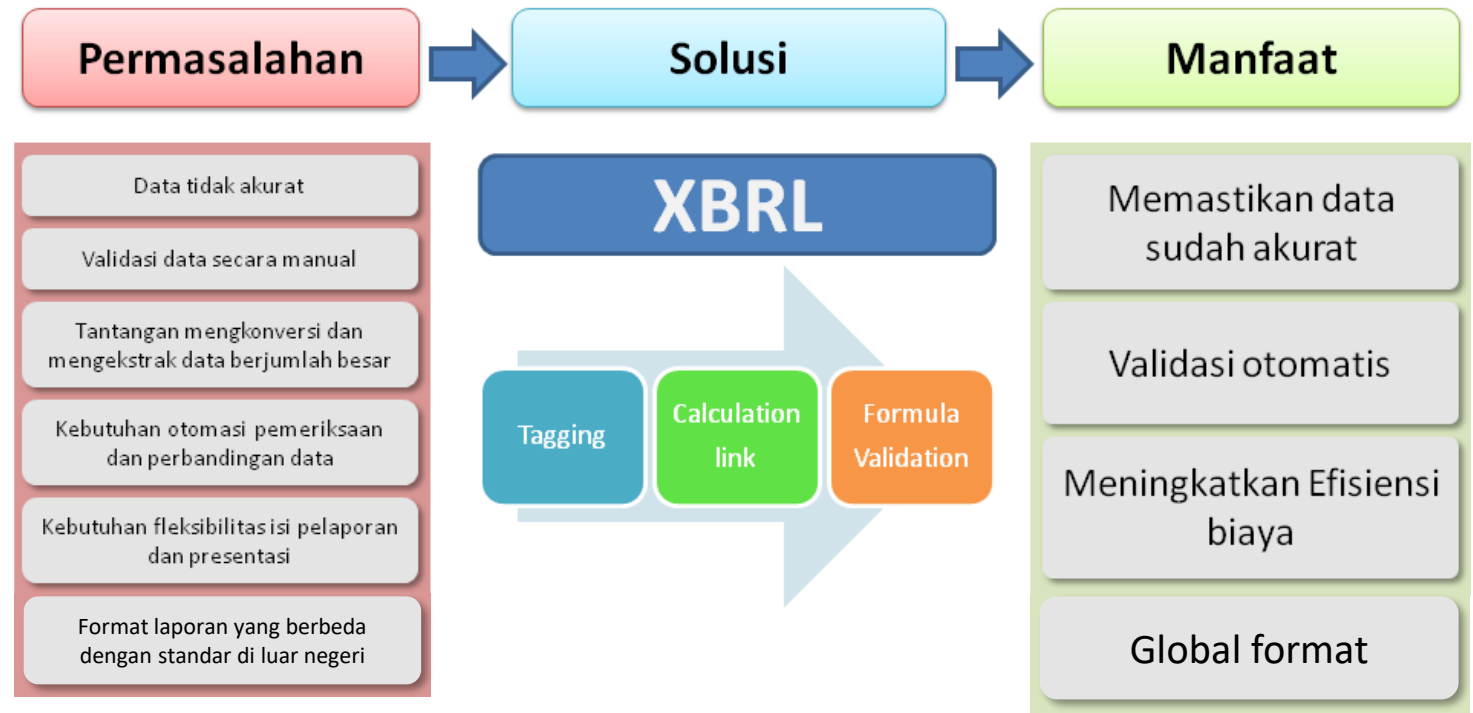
Permasalahan

Solusi

Manfaat

Data tidak akurat

Validasi data secara manual

Tantangan mengkonversi dan mengekstrak data berjumlah besar

Kebutuhan otomasi pemeriksaan dan perbandingan data

Kebutuhan fleksibilitas isi pelaporan dan presentasi

Format laporan yang berbeda dengan standar di luar negeri

XBRL

Tagging

Calculation link

Formula Validation

Memastikan data sudah akurat

Validasi otomatis

Meningkatkan Efisiensi biaya

Global format